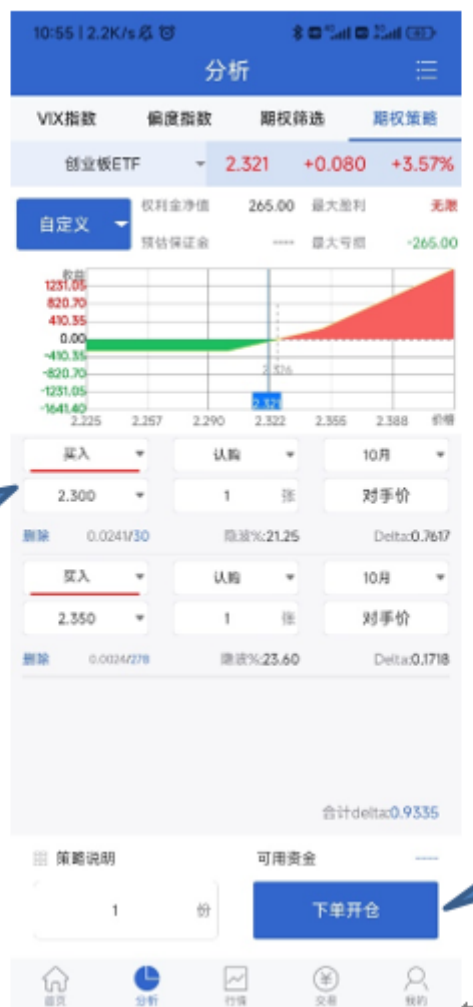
10:55 | 2.2K/s

分析

VIX指数 偏度指数 期权筛选 期权策略

创业板ETF 2.321 +0.080 +3.57%

自定义

权利金净值 265.00 最大盈利 无限

预估保证金 ---- 最大亏损 -265.00

收益
1231.05
820.70
410.35
0.00
-410.35
-820.70
-1231.05
-1641.40

2.326
2.321

2.225 2.257 2.290 2.322 2.355 2.388 价格

买入 认购 10月

2.300 1 张 对手价

删除 0.0241/30 隐波%:21.25 Delta:0.7617

买入 认购 10月

2.350 1 张 对手价

删除 0.0024/278 隐波%:23.60 Delta:0.1718

合计delta:0.9335

策略说明 可用资金 ----

1 份 下单开仓

首页 分析 行情 交易 我的